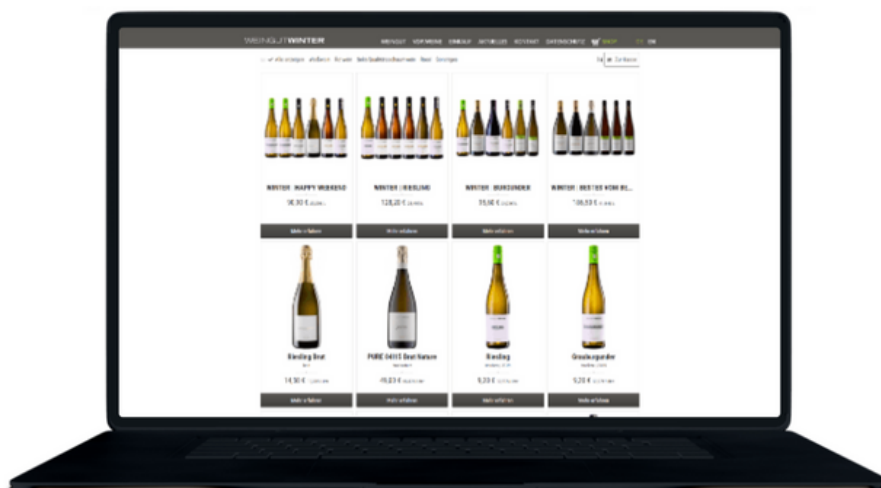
WEINGUT WINTER

WEINGUT VOR ORT WEINE AKTUELLES KONTAKT DATENSCHUTZ SHOP DE EN

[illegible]

WINTER : HAPPY WEEKEND
96,90 € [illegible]
Mehr erfahren

WINTER : RIESLING
128,20 € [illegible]
Mehr erfahren

WINTER : BURGUNDER
99,60 € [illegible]
Mehr erfahren

WINTER : BESTES VOM BI...
106,50 € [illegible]
Mehr erfahren

Riesling Brut
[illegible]
14,90 € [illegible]
Mehr erfahren

PURE 0415 Brut Nature
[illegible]
19,80 € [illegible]
Mehr erfahren

Riesling
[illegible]
9,20 € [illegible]
Mehr erfahren

Grauburgunder
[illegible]
9,20 € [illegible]
Mehr erfahren